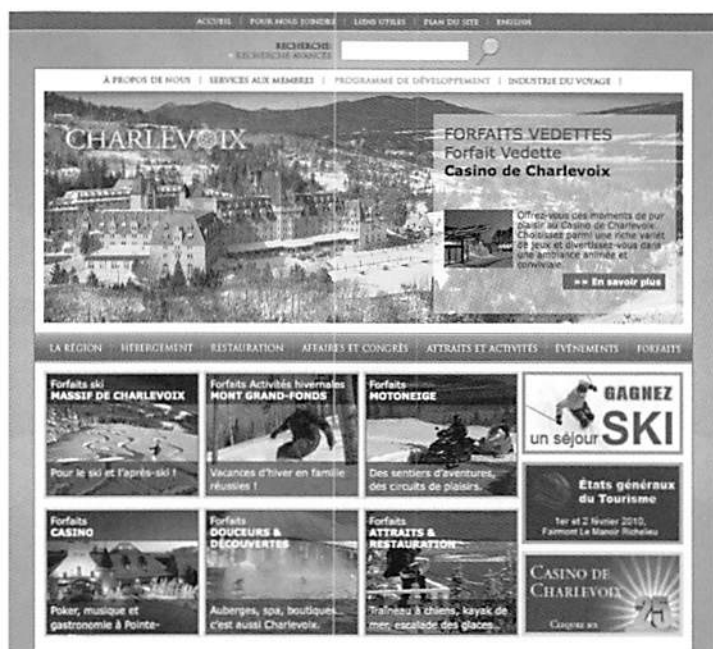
ACCUEIL | POUR NOUS JOINDRE | LIENS UTILES | PLAN DU SITE | ENGLISH

RECHERCHE
» RECHERCHE AVANCÉE

À PROPOS DE NOUS | SERVICES AUX MEMBRES | PROGRAMME DE DÉVELOPPEMENT | INDUSTRIE DU VOYAGE |

CHARLEVOIX

FORFAITS VEDETTES
Forfait Vedette
Casino de Charlevoix

Offrez-vous des moments de pur plaisir au Casino de Charlevoix. Choisissez parmi une riche variété de jeux et divertissez-vous dans une ambiance animée et conviviale.

» En savoir plus

LA RÉGION | HÉBERGEMENT | RESTAURATION | AFFAIRES ET CONGRÈS | ATTRAITS ET ACTIVITÉS | ÉVÉNEMENTS | FORFAITS

Forfaits ski
MASSIF DE CHARLEVOIX
Pour le ski et l'après-ski !

Forfaits Activités hivernales
MONT GRAND-FONDS
Vacances d'hiver en famille réussies !

Forfaits
MOTONEIGE
Des sentiers d'aventures, des circuits de plaisirs.

GAGNEZ
un séjour SKI

États généraux du Tourisme
1er et 2 février 2010, Fairmont Le Manoir Richelieu

Forfaits
CASINO
Poker, musique et gastronomie à Pointe-

Forfaits
DOUCEURS & DÉCOUVERTES
Auberges, spa, boutiques... c'est aussi Charlevoix

Forfaits
ATTRAITS & RESTAURATION
Traîneau à chiens, kayak de mer, escalade des glaces...

CASINO DE CHARLEVOIX
Cliquez ici